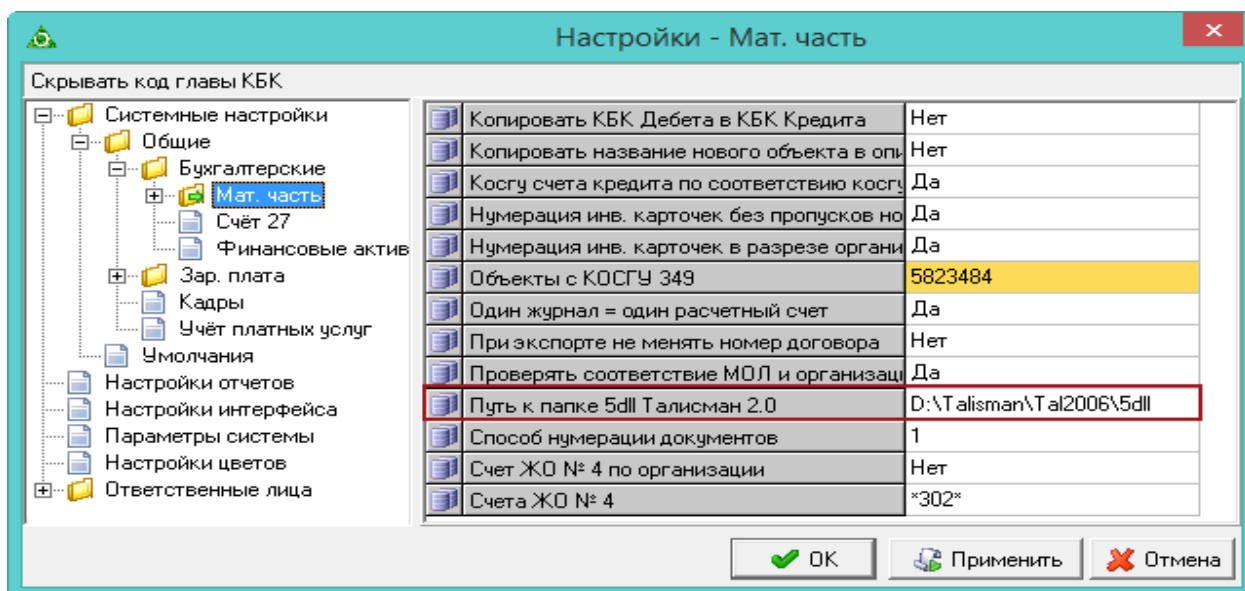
Настройки - Мат. часть

Скрывать код главы КБК

Системные настройки
Общие
Бухгалтерские
Мат. часть
Счёт 27
Финансовые актив
Зар. плата
Кадры
Учёт платных услуг
Умолчания
Настройки отчетов
Настройки интерфейса
Параметры системы
Настройки цветов
Ответственные лица

| | |
|---|---|
| Копировать КБК Дебета в КБК Кредита | Нет |
| Копировать название нового объекта в опи | Нет |
| Косгу счета кредита по соответствию косгу | Да |
| Нумерация инв. карточек без пропусков но | Да |
| Нумерация инв. карточек в разрезе органи | Да |
| Объекты с КОСГУ 349 | 5823484 |
| Один журнал = один расчетный счет | Да |
| При экспорте не менять номер договора | Нет |
| Проверять соответствие МОЛ и организаци | Да |
| Путь к папке 5dll Талисман 2.0 | D:\Talisman\Tal2006\5dll |
| Способ нумерации документов | 1 |
| Счет ЖО № 4 по организации | Нет |
| Счета ЖО № 4 | *302* |

OK
Применить
Отмена